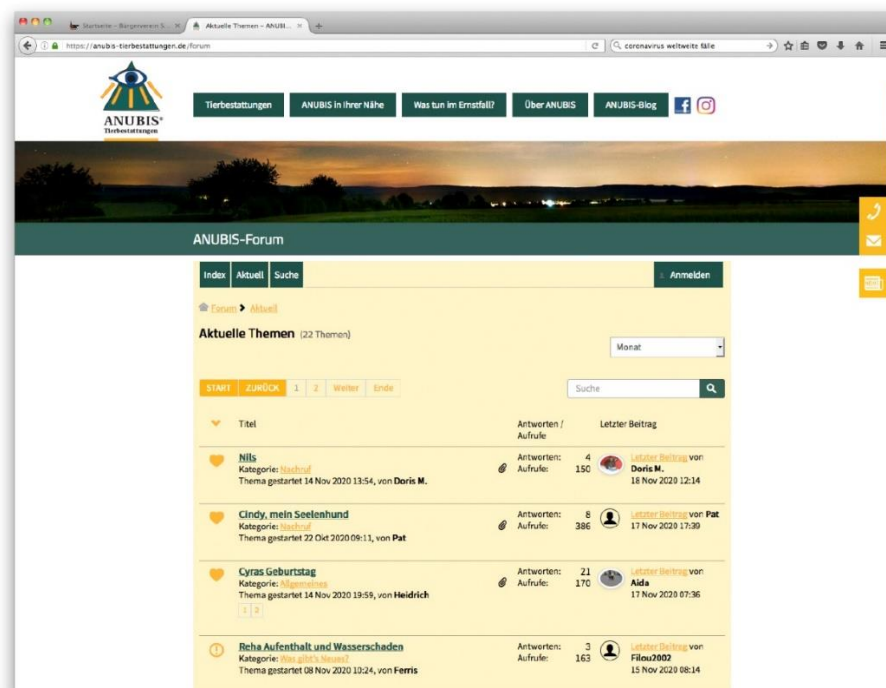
Startseite – Bürgerverein S... ×
Aktuelle Themen – ANUBI... ×
https://anubis-tierbestattungen.de/forum
coronavirus weltweite fälle

ANUBIS®
Tierbestattungen

Tierbestattungen
ANUBIS in Ihrer Nähe
Was tun im Ernstfall?
Über ANUBIS
ANUBIS-Blog

ANUBIS-Forum

Index
Aktuell
Suche
Anmelden

Forum > Aktuell

Aktuelle Themen (22 Themen)

Monat

START
ZURÜCK
1
2
Weiter
Ende

Suche

| | Titel | Antworten / Aufrufe | Letzter Beitrag |
|---|---|---|---|
| | Nils Kategorie: Nachruf Thema gestartet 14 Nov 2020 13:54, von Doris M. | Antworten: 4 Aufrufe: 150 | Letzter Beitrag von Doris M. 18 Nov 2020 12:14 |
| | Cindy, mein Seelenhund Kategorie: Nachruf Thema gestartet 22 Okt 2020 09:11, von Pat | Antworten: 8 Aufrufe: 386 | Letzter Beitrag von Pat 17 Nov 2020 17:39 |
| | Cyras Geburtstag Kategorie: Allgemeines Thema gestartet 14 Nov 2020 19:59, von Heidrich 1 2 | Antworten: 21 Aufrufe: 170 | Letzter Beitrag von Aida 17 Nov 2020 07:36 |
| | Reha Aufenthalt und Wasserschaden Kategorie: Was gibt's Neues? Thema gestartet 08 Nov 2020 10:24, von Ferris | Antworten: 3 Aufrufe: 163 | Letzter Beitrag von Filou2002 15 Nov 2020 08:14 |